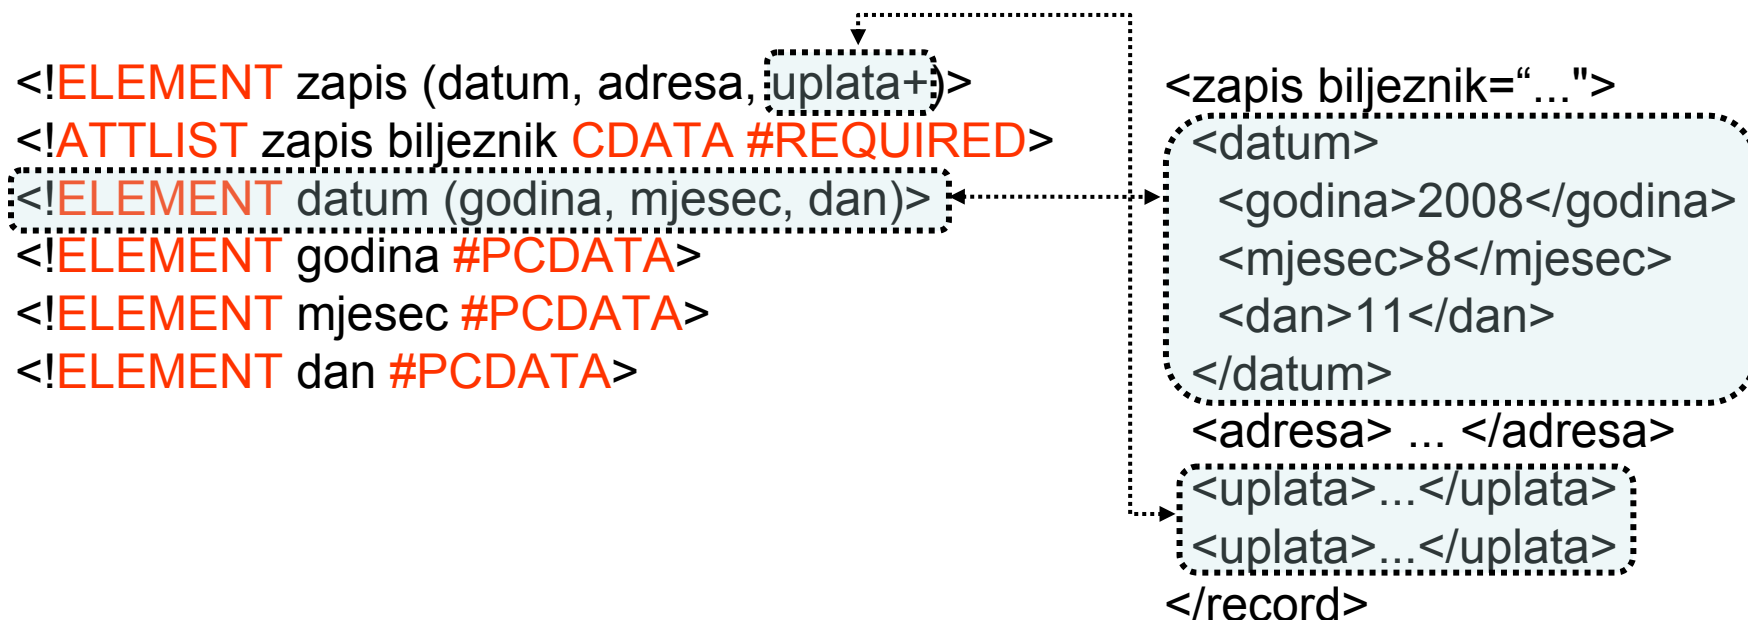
<!ELEMENT zapis (datum, adresa, uplata+)>
<!ATTLIST zapis biljeznik CDATA #REQUIRED>
<!ELEMENT datum (godina, mjesec, dan)>
<!ELEMENT godina #PCDATA>
<!ELEMENT mjesec #PCDATA>
<!ELEMENT dan #PCDATA>

<zapis biljeznik=“..."> 
<datum>
<godina>2008</godina>
<mjesec>8</mjesec>
<dan>11</dan>
</datum>
<adresa> ... </adresa>
<uplata>...</uplata>
<uplata>...</uplata>
</record>